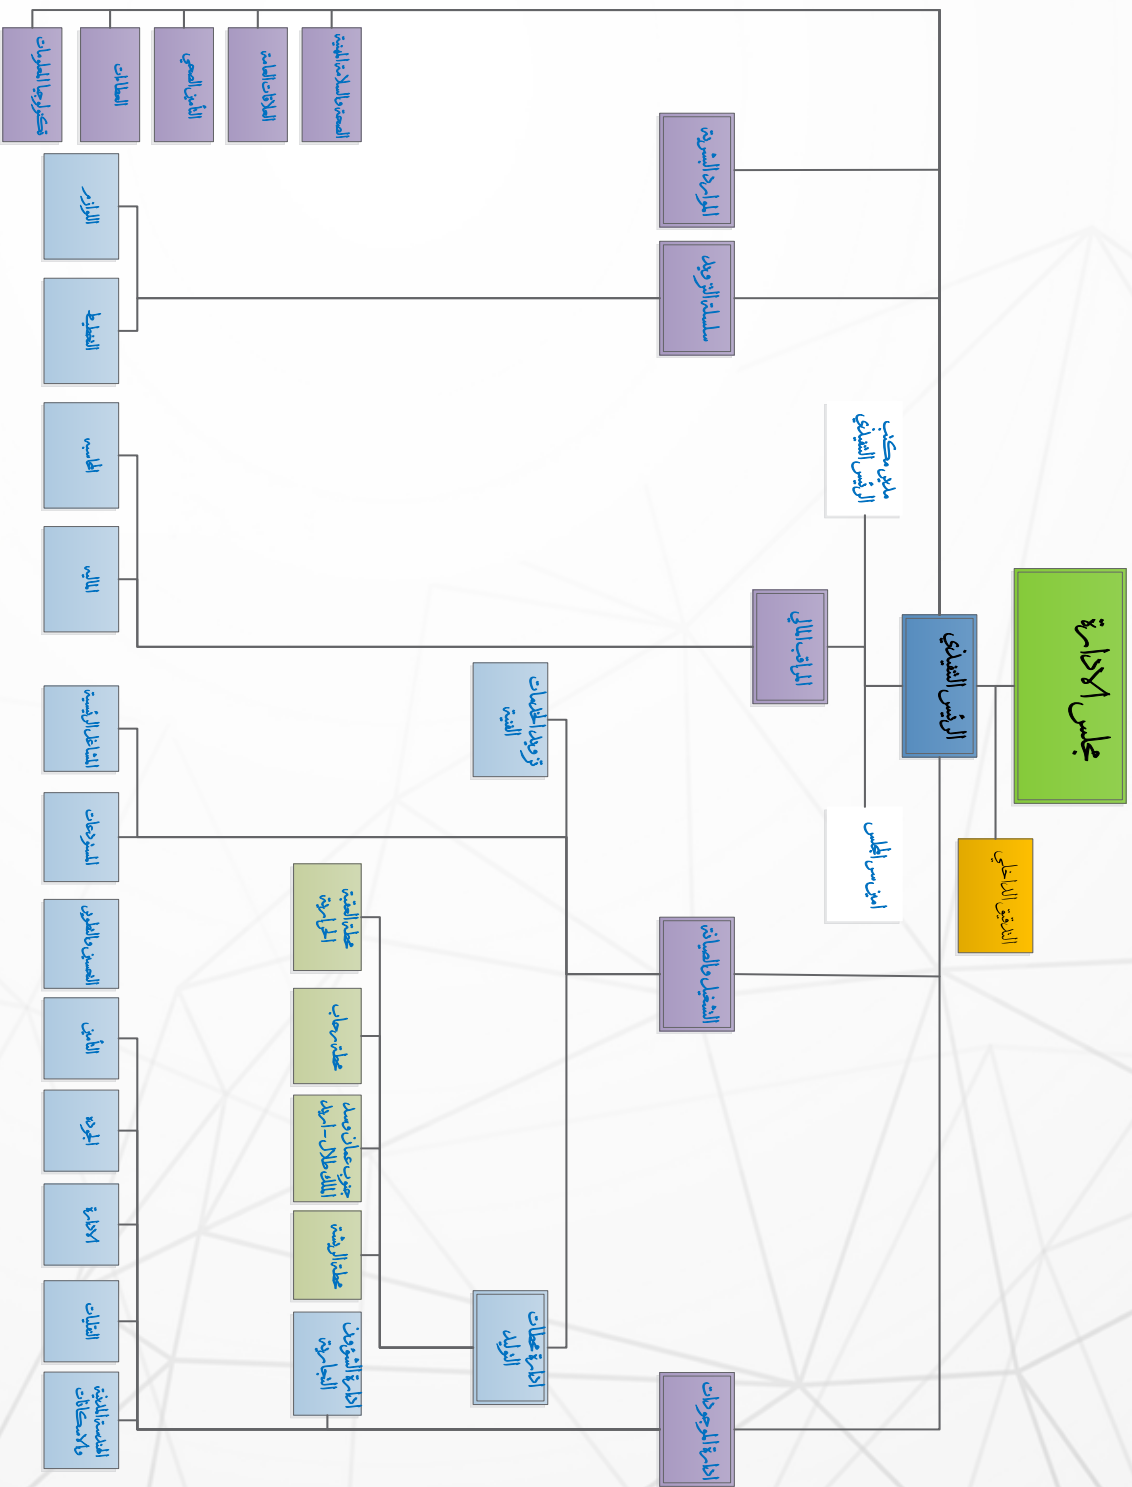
مجلس الادارة

الرئيس التنفيذي

التدقيق الداخلي

مدير مكتب الرئيس التنفيذي

امين سر المجلس

المراقب المالي

سلسلة التوريد

الموارد البشرية

التشغيل والصيانة

ادارة الموجودات

تزويد الخدمات الفنية

ادارة محطات الرباط

الصحة والسلامة المهنية

العلاقات العامة

الأمن الحصري

العطاءات

تكنولوجيا المعلومات

المخازن

المشتريات

الحسابات

المالية

المناطق الرئيسية

المستودعات

التصميم والتطوير

الأمن

الجودة

الادارة

العمليات

المنشآت الفنية والمحطات

محطة العقبة الجنوبية

محطة رحاب

جنوب عمان ومحطة الشلالات

محطة الرشيد

الادارة المسؤولة عن المحطات